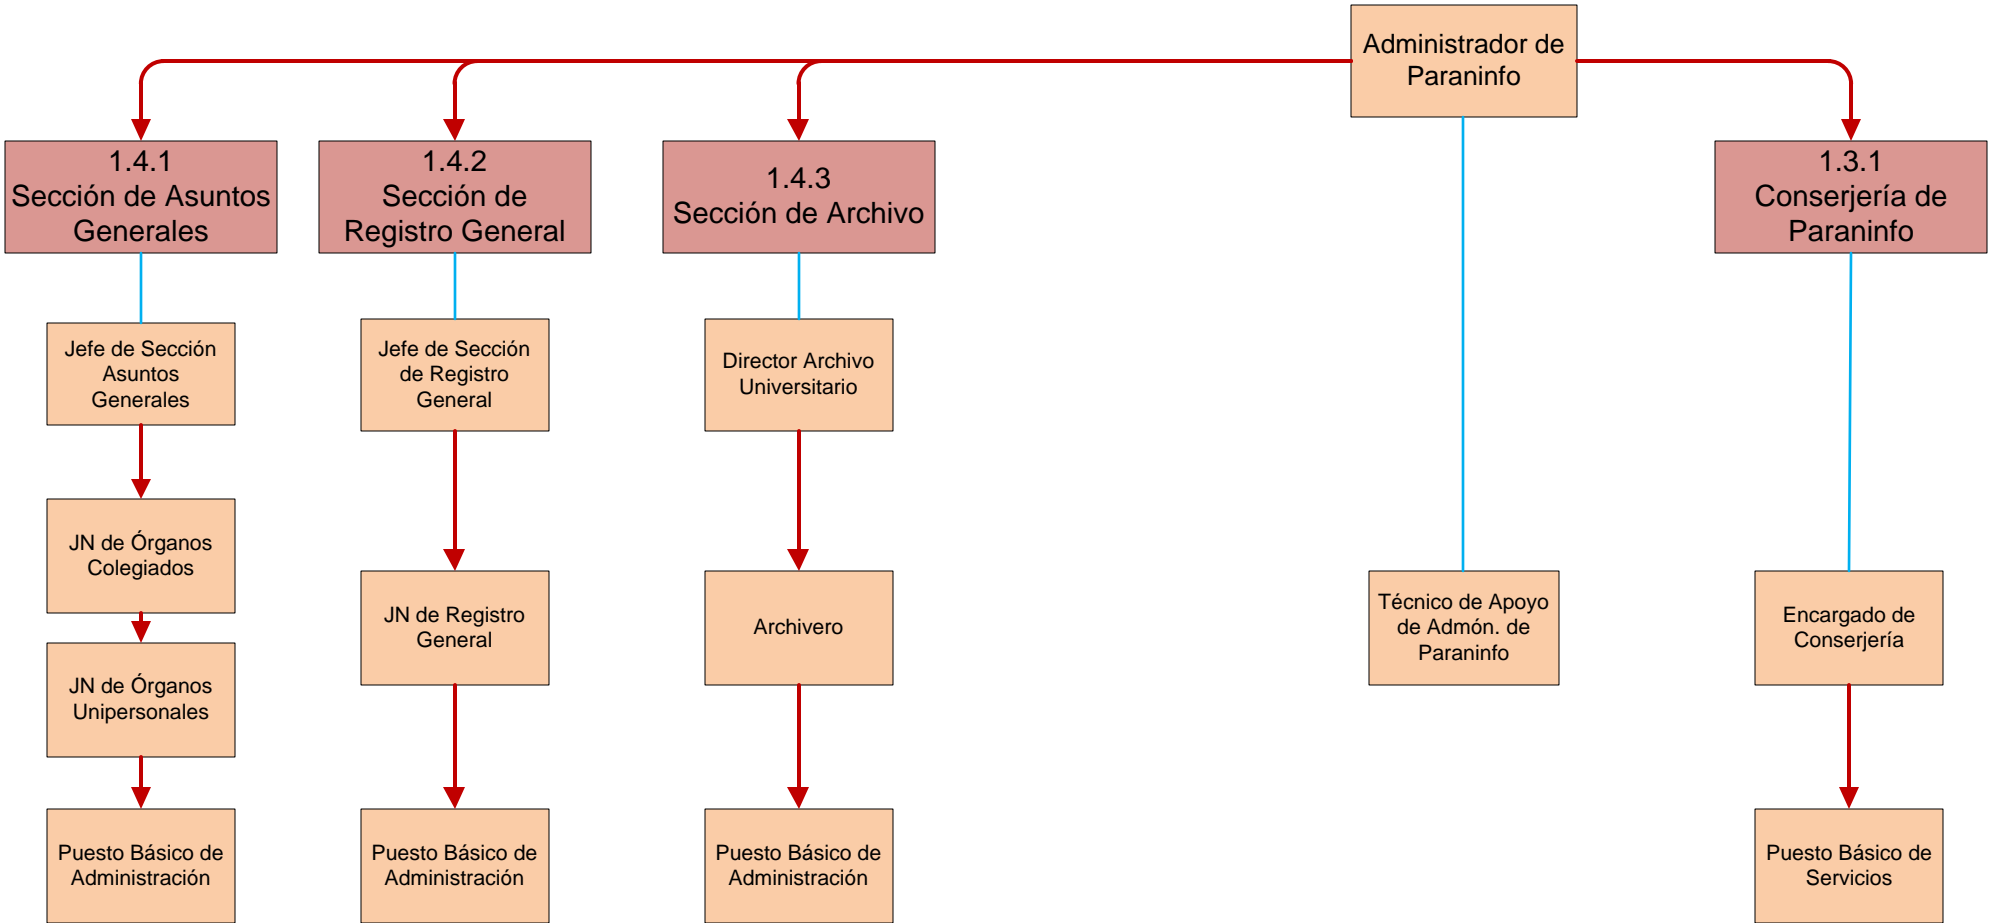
Administrador de Paraninfo

1.4.1
Sección de Asuntos Generales

1.4.2
Sección de Registro General

1.4.3
Sección de Archivo

1.3.1
Conserjería de Paraninfo

Jefe de Sección Asuntos Generales

JN de Órganos Colegiados

JN de Órganos Unipersonales

Puesto Básico de Administración

Jefe de Sección de Registro General

JN de Registro General

Puesto Básico de Administración

Director Archivo Universitario

Archivero

Puesto Básico de Administración

Técnico de Apoyo de Admón. de Paraninfo

Encargado de Conserjería

Puesto Básico de Servicios